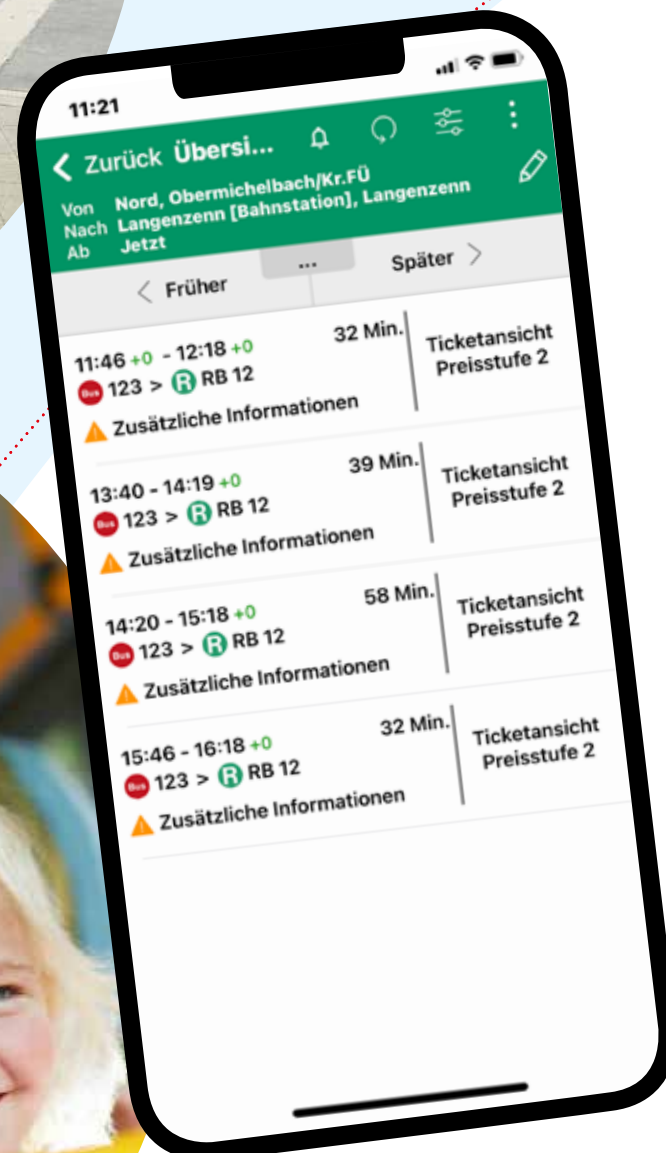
11:21

Zurück Übersi...

Von Nord, Obermichelbach/Kr.FÜ
Nach Langenzenn [Bahnstation], Langenzenn
Ab Jetzt

Früher ... Später

11:46 +0 - 12:18 +0 32 Min.
Bus 123 > R RB 12
Zusätzliche Informationen
Ticketansicht Preisstufe 2

13:40 - 14:19 +0 39 Min.
Bus 123 > R RB 12
Zusätzliche Informationen
Ticketansicht Preisstufe 2

14:20 - 15:18 +0 58 Min.
Bus 123 > R RB 12
Zusätzliche Informationen
Ticketansicht Preisstufe 2

15:46 - 16:18 +0 32 Min.
Bus 123 > R RB 12
Zusätzliche Informationen
Ticketansicht Preisstufe 2